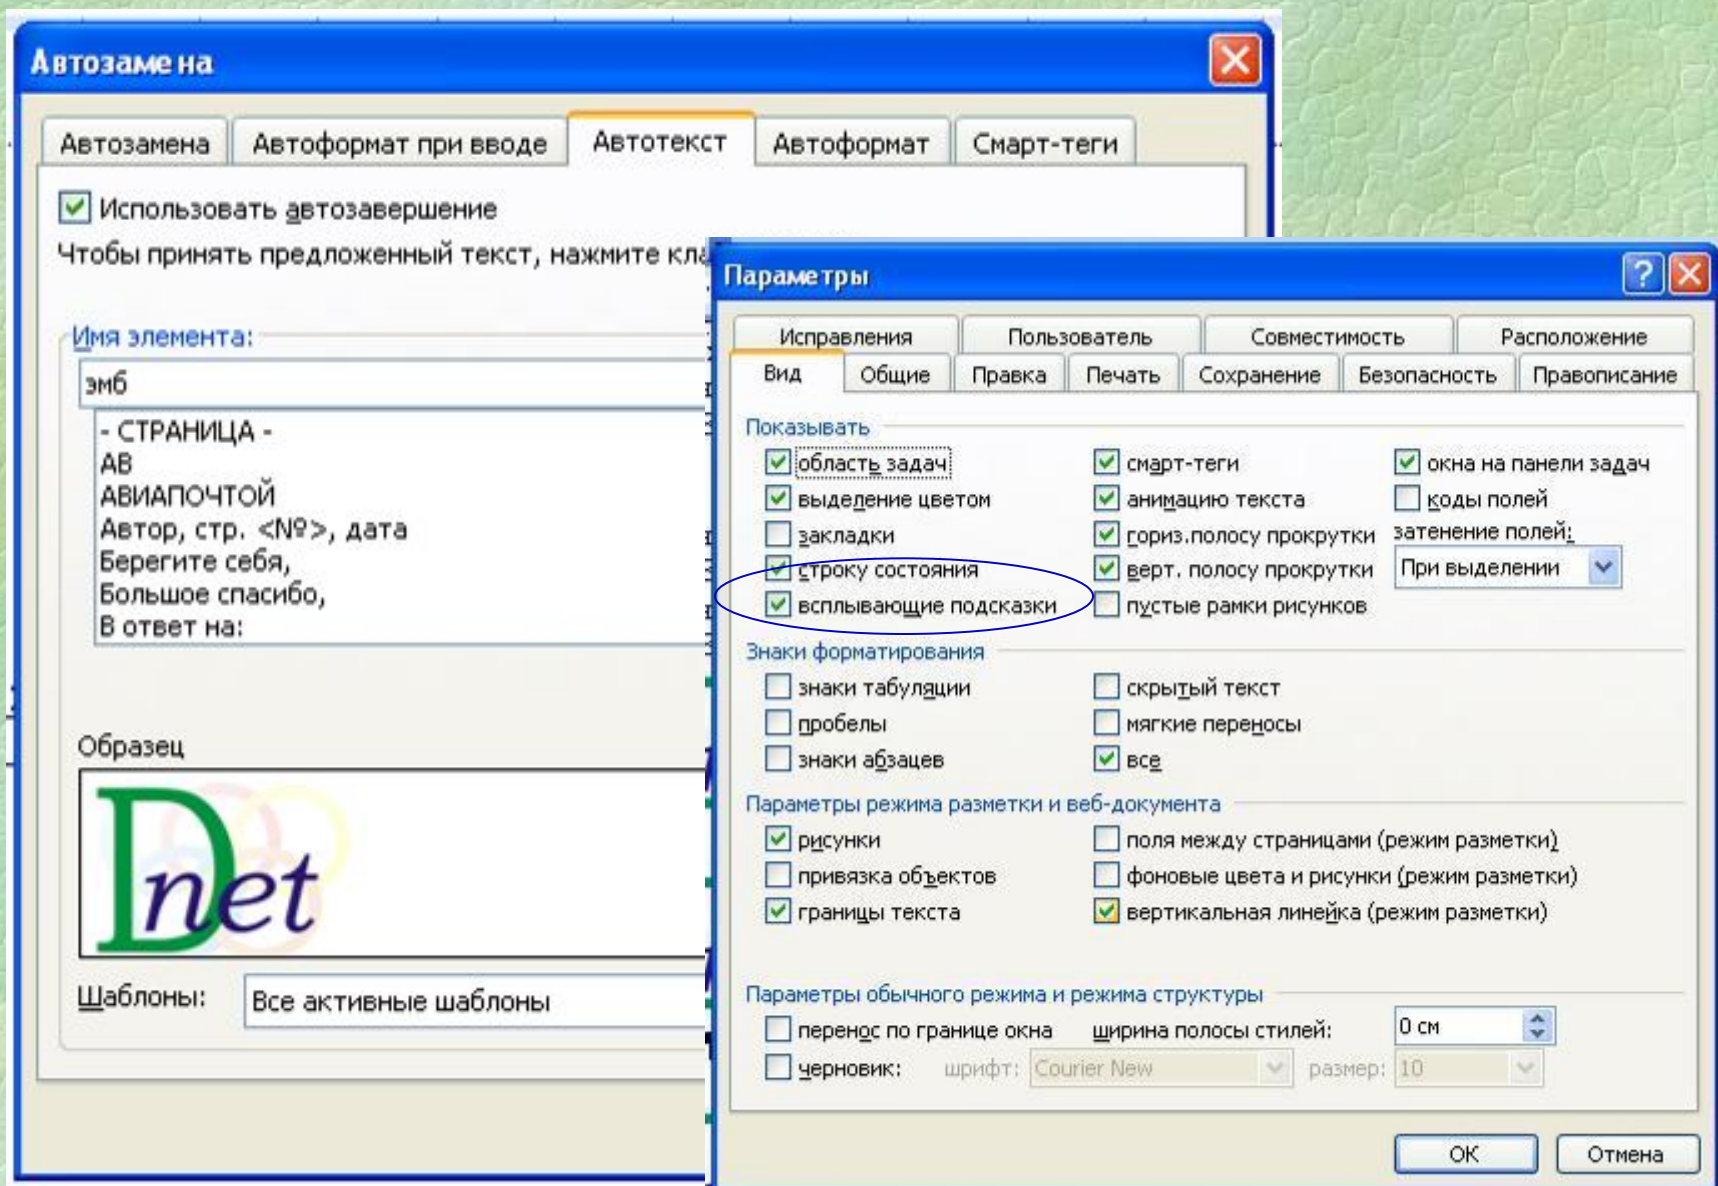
Автозамена

Автозамена | Автоформат при вводе | Автотекст | Автоформат | Смарт-теги

Использовать автозавершение

Чтобы принять предложенный текст, нажмите кл

Имя элемента:

эмб

- СТРАНИЦА -
АВ
АВИАПОЧТОЙ
Автор, стр. <№>, дата
Берегите себя,
Большое спасибо,
В ответ на:

Образец

Dnet

Шаблоны: Все активные шаблоны

Параметры

Исправления | Пользователь | Совместимость | Расположение
Вид | Общие | Правка | Печать | Сохранение | Безопасность | Правописание

Показывать

область задач
выделение цветом
закладки
строку состояния
всплывающие подсказки

смарт-теги
анимацию текста
гориз.полосу прокрутки
верт. полосу прокрутки
пустые рамки рисунков

окна на панели задач
коды полей
затенение полей:
При выделении

Знаки форматирования

знаки табуляции
пробелы
знаки абзацев

скрытый текст
мягкие переносы
все

Параметры режима разметки и веб-документа

рисунки
привязка объектов
границы текста

поля между страницами (режим разметки)
фоновые цвета и рисунки (режим разметки)
вертикальная линейка (режим разметки)

Параметры обычного режима и режима структуры

перенос по границе окна
ширина полосы стилей: 0 см
черновик: шрифт: Courier New размер: 10

ОК | Отмена